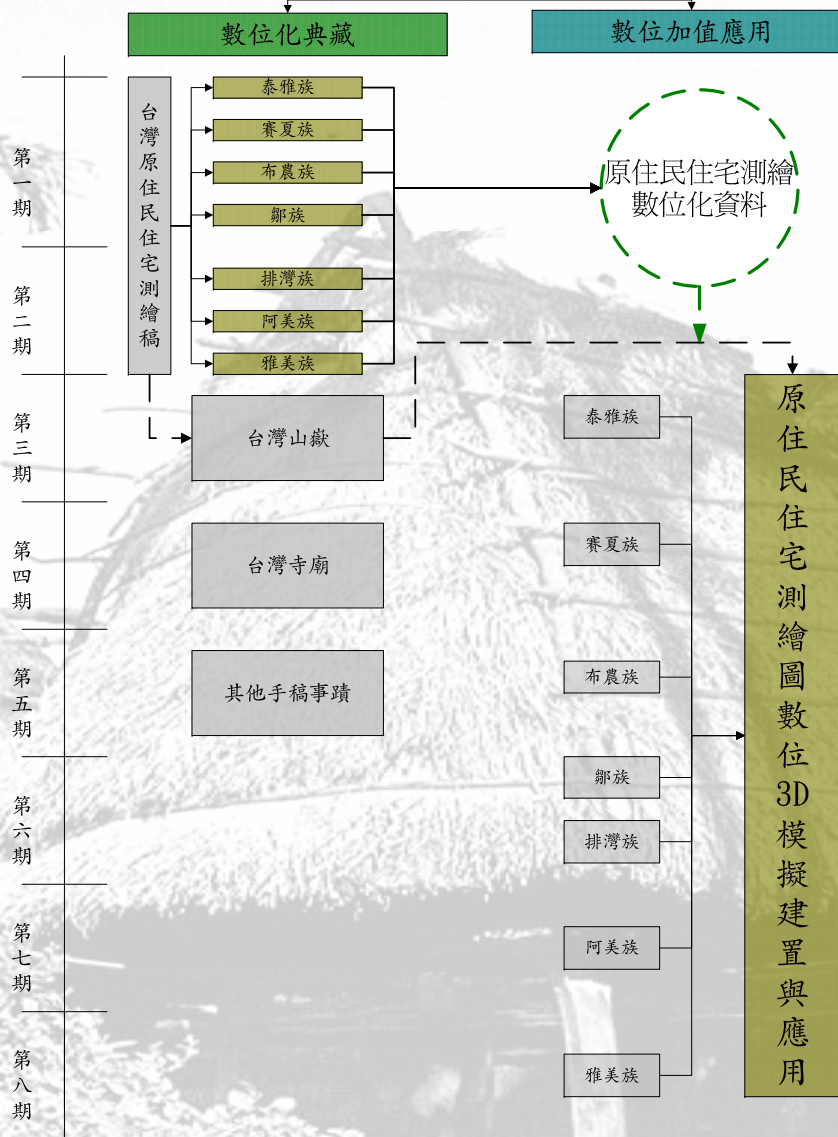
數位化典藏

數位加值應用

第一期

第二期

第三期

第四期

第五期

第六期

第七期

第八期

台灣原住民住宅測繪稿

泰雅族

賽夏族

布農族

鄒族

排灣族

阿美族

雅美族

原住民住宅測繪數位化資料

台灣山嶽

台灣寺廟

其他手稿事蹟

泰雅族

賽夏族

布農族

鄒族

排灣族

阿美族

雅美族

原住民住宅測繪圖數位3D模擬建置與應用